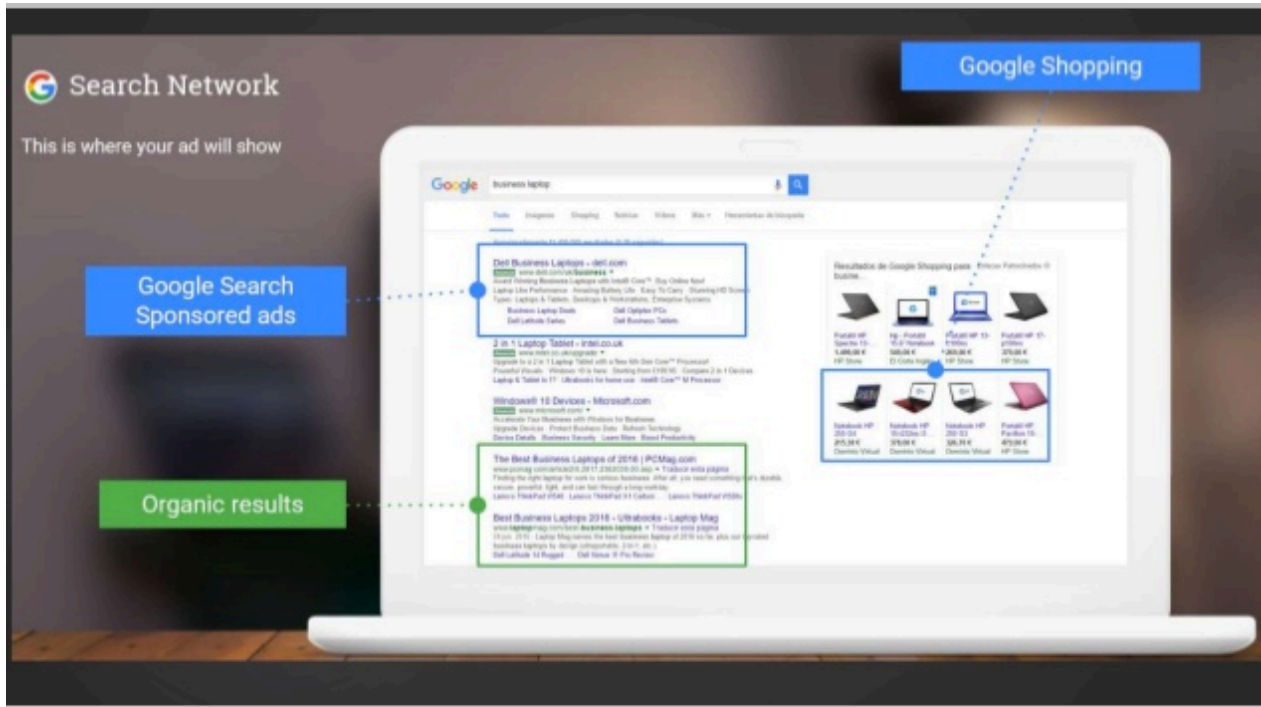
Search Network

This is where your ad will show

Google Shopping

Google Search Sponsored ads

Organic results

Google business laptop

Todo Imágenes Shopping Noticias Vídeos Más Herramientas de búsqueda

Dell Business Laptops - dell.com
www.dell.com/uk/business
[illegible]
Business Laptop Deals Dell Optiplex PCs
Dell Latitude Series Dell Business Tablets

2 in 1 Laptop Tablet - intel.co.uk
www.intel.co.uk/upgrade
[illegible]

Windows® 10 Devices - Microsoft.com
www.microsoft.com
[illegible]

The Best Business Laptops of 2016 | PCMag.com
www.pcmag.com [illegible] Traducir esta página
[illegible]

Best Business Laptops 2016 - Ultrabooks - Laptop Mag
www.laptopmag.com/best-business-laptops Traducir esta página
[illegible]

Resultados de Google Shopping para busine...

Portátil HP Spectre 13- HP Store
Hp - Portátil 15.6" Notebook El Corte Inglés
Portátil HP 13- HP Store
Portátil HP 17- HP Store
Notebook HP 250 G4 Dominio Virtual
Notebook HP 15-ac Dominio Virtual
Notebook HP 250 G5 Dominio Virtual
Portátil HP Pavilion 15- HP Store